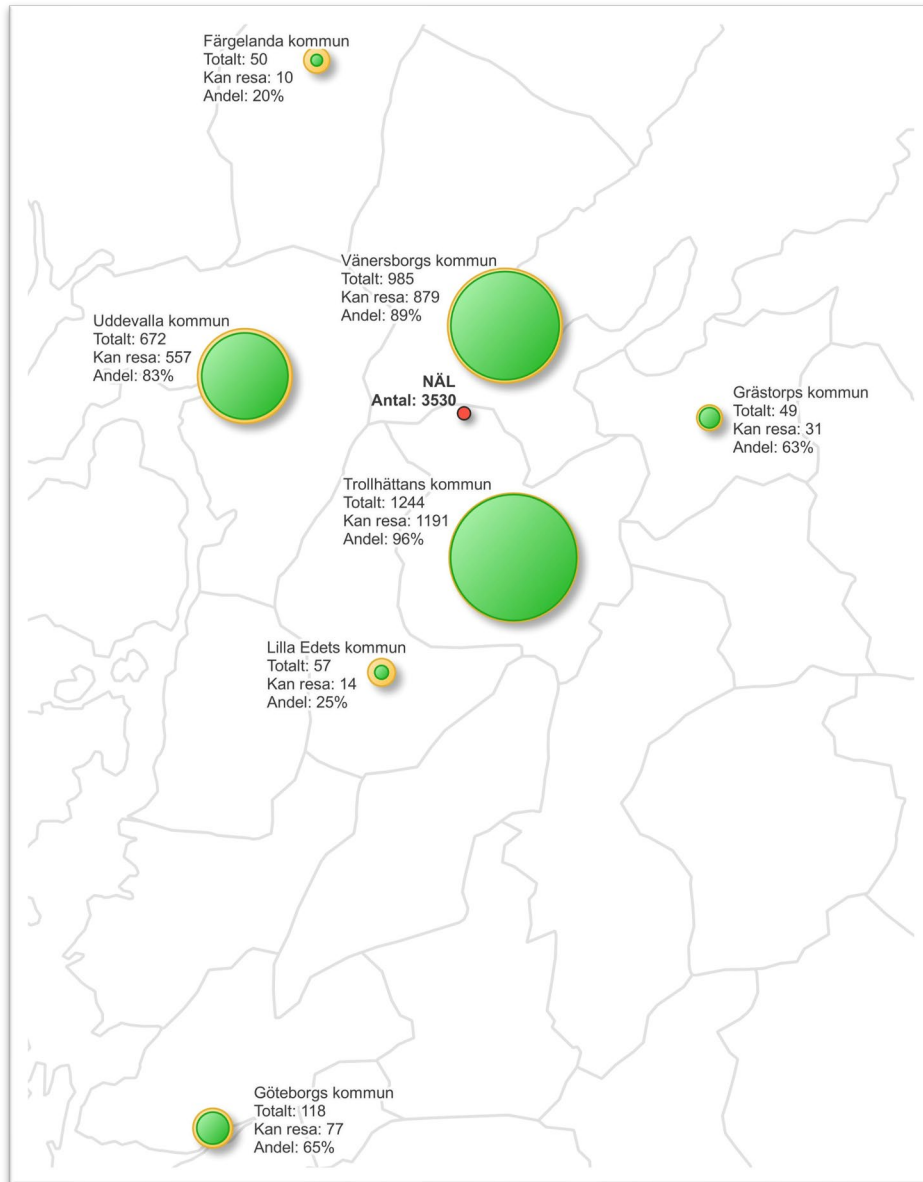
Färgelanda kommun
Totalt: 50
Kan resa: 10
Andel: 20%

Vänersborgs kommun
Totalt: 985
Kan resa: 879
Andel: 89%

Uddevalla kommun
Totalt: 672
Kan resa: 557
Andel: 83%

NÄL
Antal: 3530

Grästorps kommun
Totalt: 49
Kan resa: 31
Andel: 63%

Trollhättans kommun
Totalt: 1244
Kan resa: 1191
Andel: 96%

Lilla Edets kommun
Totalt: 57
Kan resa: 14
Andel: 25%

Göteborgs kommun
Totalt: 118
Kan resa: 77
Andel: 65%